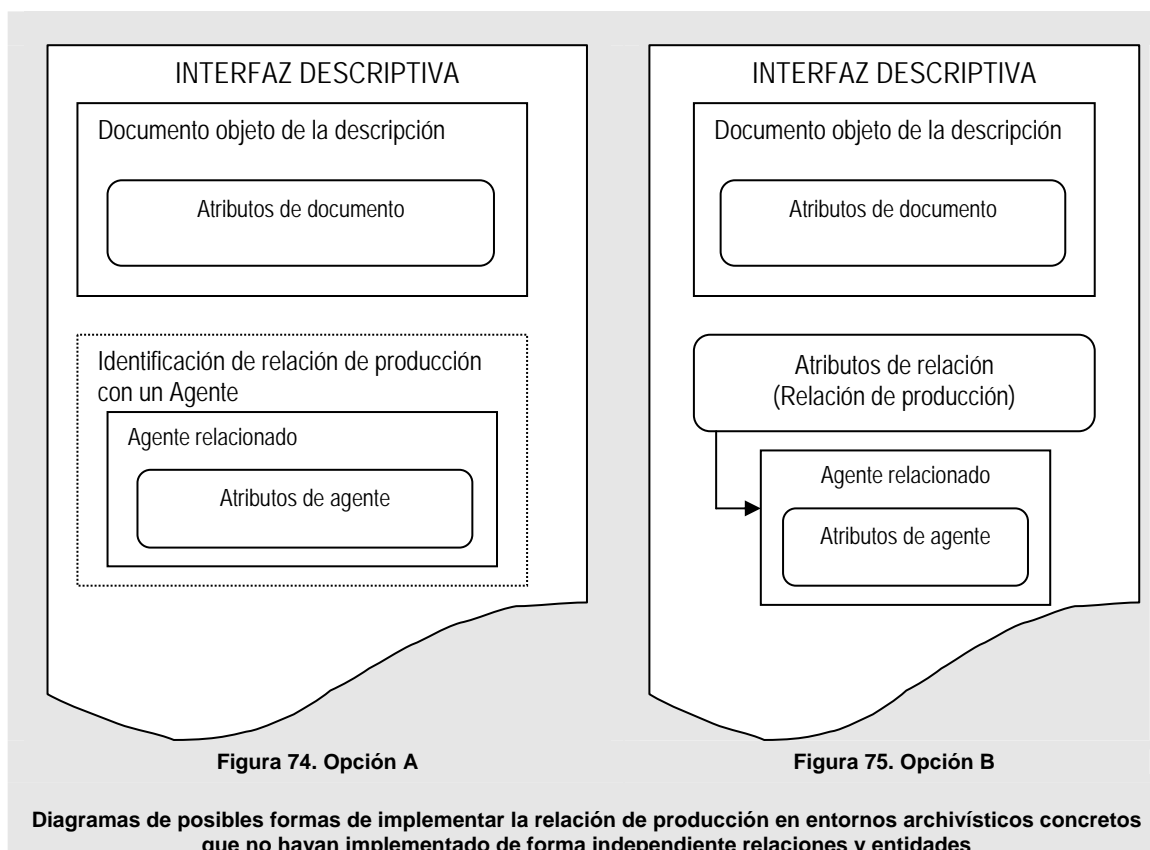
INTERFAZ DESCRIPTIVA

Documento objeto de la descripción

Atributos de documento

Identificación de relación de producción con un Agente

Agente relacionado

Atributos de agente

Figura 74. Opción A

INTERFAZ DESCRIPTIVA

Documento objeto de la descripción

Atributos de documento

Atributos de relación (Relación de producción)

Agente relacionado

Atributos de agente

Figura 75. Opción B

Diagramas de posibles formas de implementar la relación de producción en entornos archivísticos concretos que no hayan implementado de forma independiente relaciones y entidades